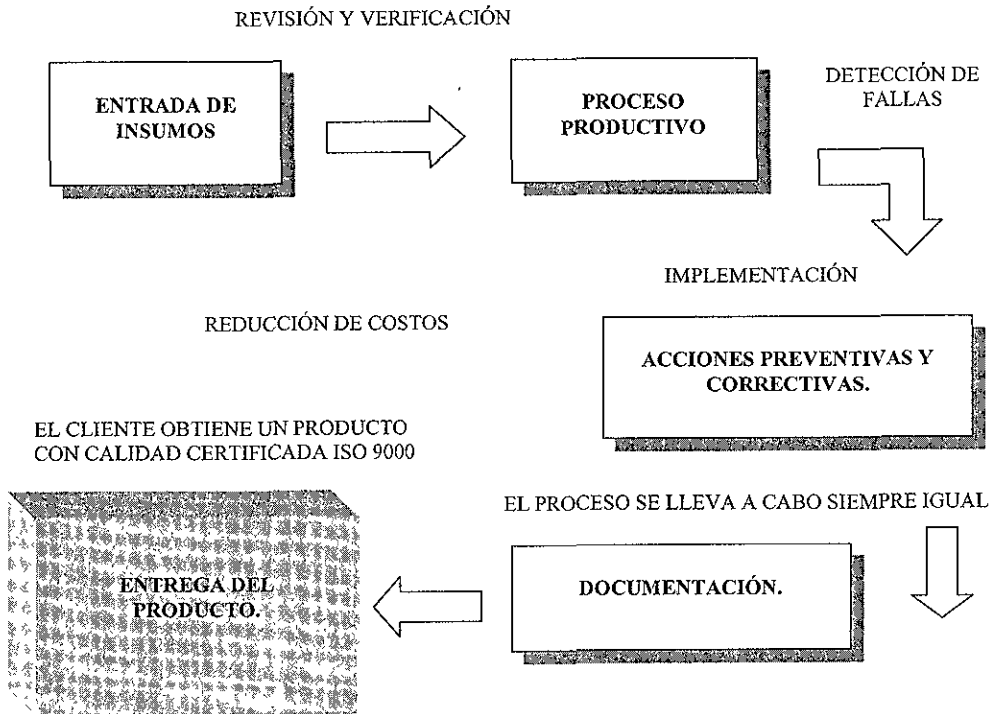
REVISIÓN Y VERIFICACIÓN

ENTRADA DE INSUMOS

PROCESO PRODUCTIVO

DETECCIÓN DE FALLAS

IMPLEMENTACIÓN

REDUCCIÓN DE COSTOS

ACCIONES PREVENTIVAS Y CORRECTIVAS.

EL CLIENTE OBTIENE UN PRODUCTO CON CALIDAD CERTIFICADA ISO 9000

EL PROCESO SE LLEVA A CABO SIEMPRE IGUAL

ENTREGA DEL PRODUCTO.

DOCUMENTACIÓN.